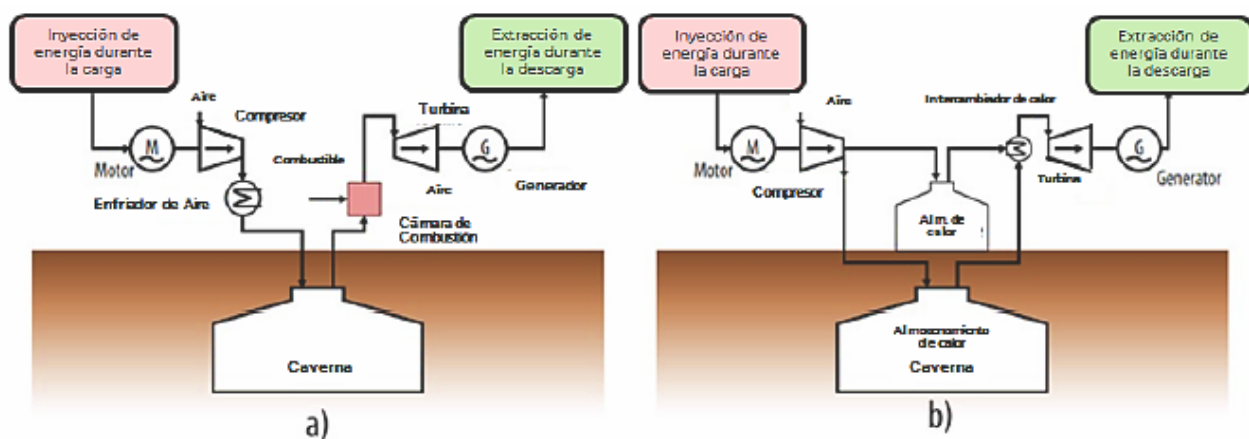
Inyección de energía durante la carga

Extracción de energía durante la descarga

Aire

Compresor

Turbina

M

G

Motor

Combustible

Generador

Aire

Enfriador de Aire

Cámara de Combustión

Caverna

a)

Inyección de energía durante la carga

Extracción de energía durante la descarga

Aire

Intercambiador de calor

M

G

Motor

Compresor

Turbina

Generator

Alm. de calor

Almacenamiento de calor

Caverna

b)